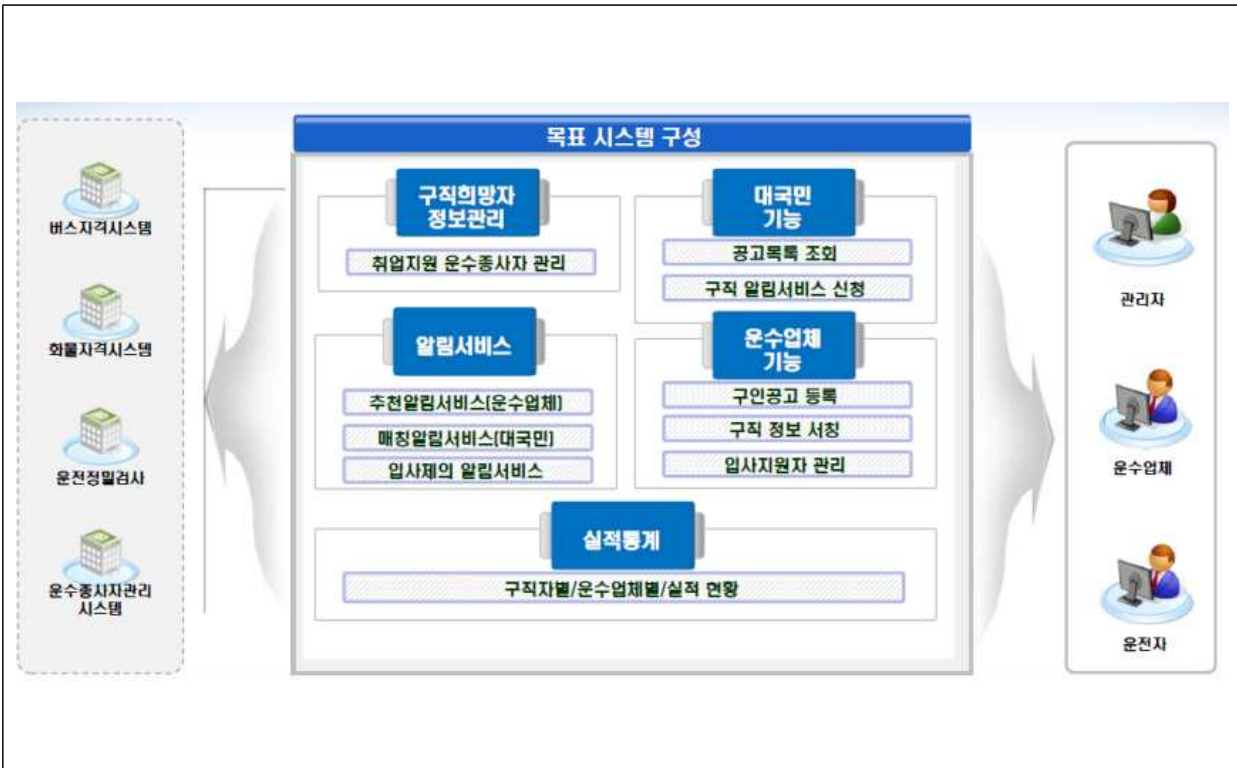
버스자격시스템

화물자격시스템

운전정밀검사

운수종사자관리 시스템

목표 시스템 구성

구직희망자 정보관리

취업지원 운수종사자 관리

대국민 기능

공고목록 조회

구직 알림서비스 신청

알림서비스

추천알림서비스(운수업체)

매칭알림서비스(대국민)

입사제의 알림서비스

운수업체 기능

구인공고 등록

구직 정보 서칭

입사지원자 관리

실적통계

구직자별/운수업체별/실적 현황

관리자

운수업체

운전자